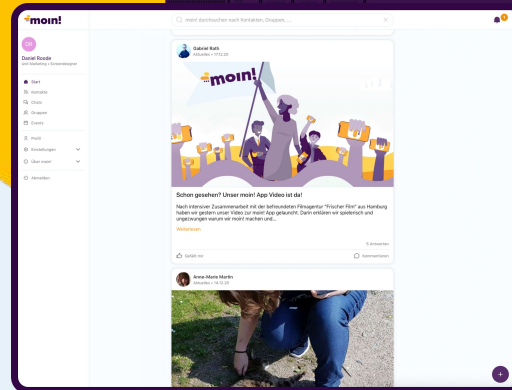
moin!

moin! durchsuchen nach Kontakten, Gruppen, ...

1

DR

Daniel Roode

Web-Marketing / Screendesigner

Start

Kontakte

Chats

Gruppen

Events

Profil

Einstellungen

Über moin!

Abmelden

Gabriel Roth

Aktuelles • 17.12.20

moin!

Schon gesehen? Unser moin! App Video ist da!

Nach intensiver Zusammenarbeit mit der befreundeten Filmagentur "Frischer Film" aus Hamburg haben wir gestern unser Video zur moin! App gelauncht. Darin erklären wir spielerisch und ungezwungen warum wir moin! machen und....

Weiterlesen

5 Antworten

Gefällt mir

Kommentieren

Anne-Marie Martin

Aktuelles • 14.12.20

+